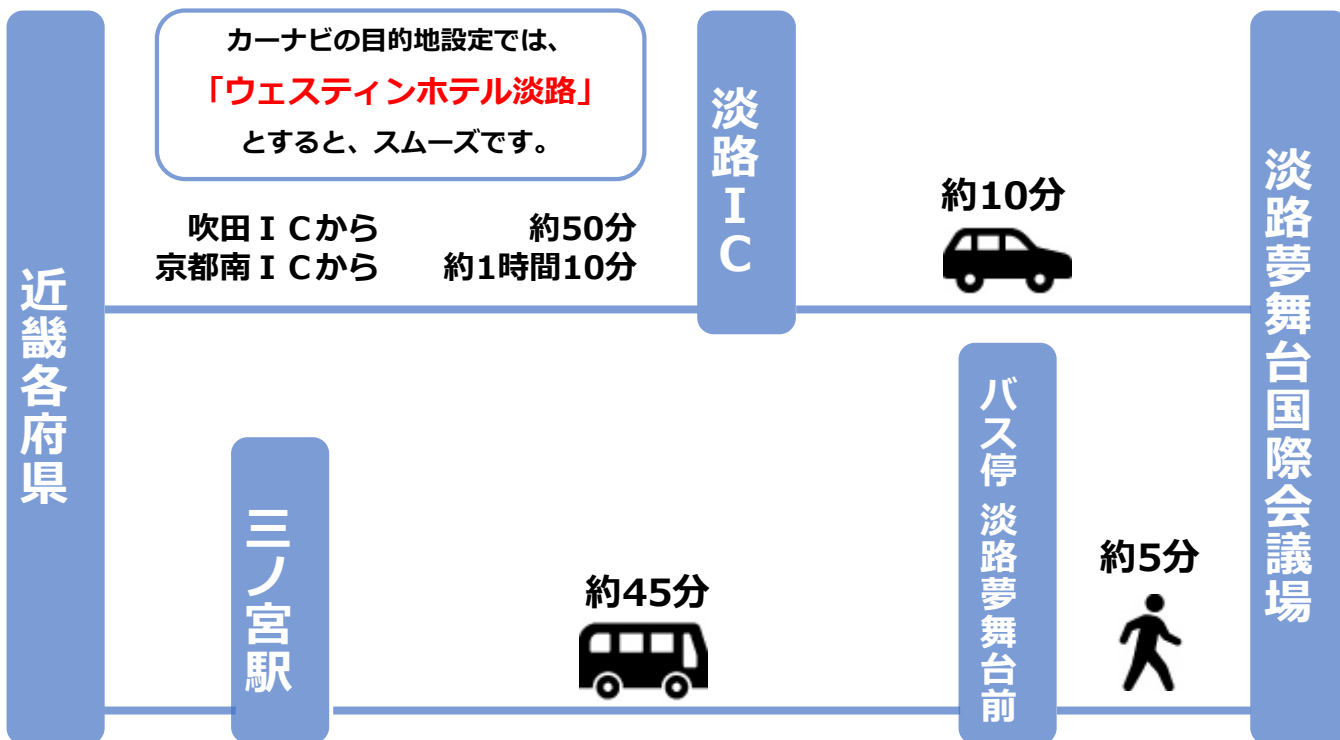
近畿各府県

カーナビの目的地設定では、
「ウェスティンホテル淡路」
とすると、スムーズです。

吹田ＩＣから　約50分
京都南ＩＣから　約1時間10分

淡路ＩＣ

約10分

淡路夢舞台国際会議場

三ノ宮駅

約45分

バス停 淡路夢舞台前

約5分